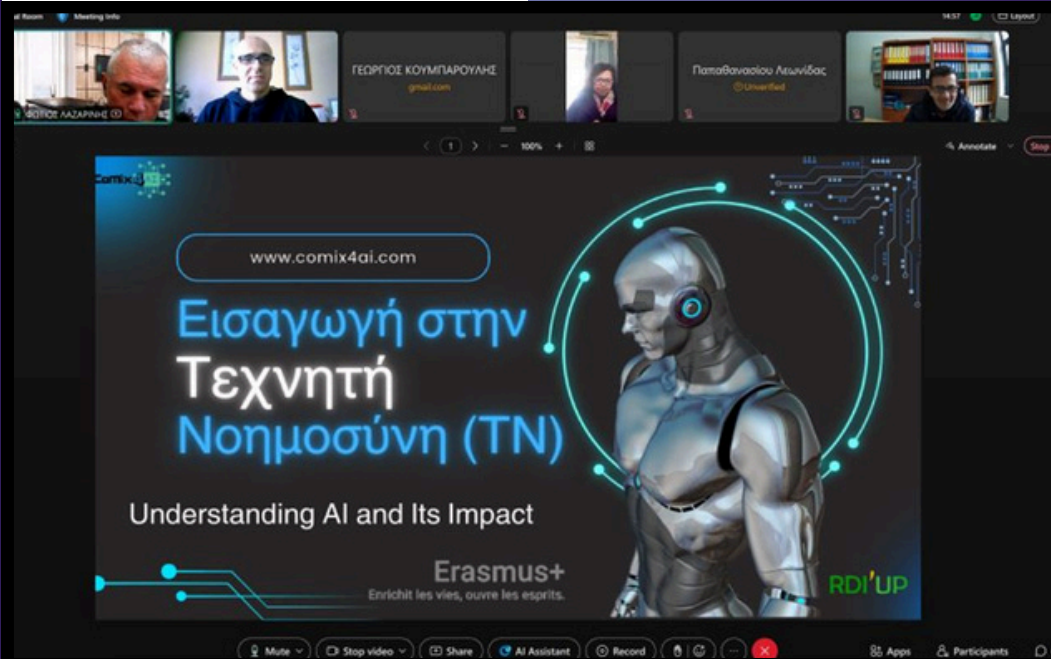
al Room Meeting info

14:57 Layout

ΦΩΤΙΟΣ ΛΑΖΑΡΙΝΗΣ

ΓΕΩΡΓΙΟΣ ΚΟΥΜΠΑΡΟΥΛΗΣ
gmail.com

Παπαθανασίου Λεωνίδας
Unverified

1

100%

Annotate

Stop

Comix4AI

www.comix4ai.com

Εισαγωγή στην Τεχνητή Νοημοσύνη (ΤΝ)

Understanding AI and Its Impact

Erasmus+
Enrichit les vies, ouvre les esprits.

RDI'UP

Mute

Stop video

Share

AI Assistant

Record

Apps

Participants